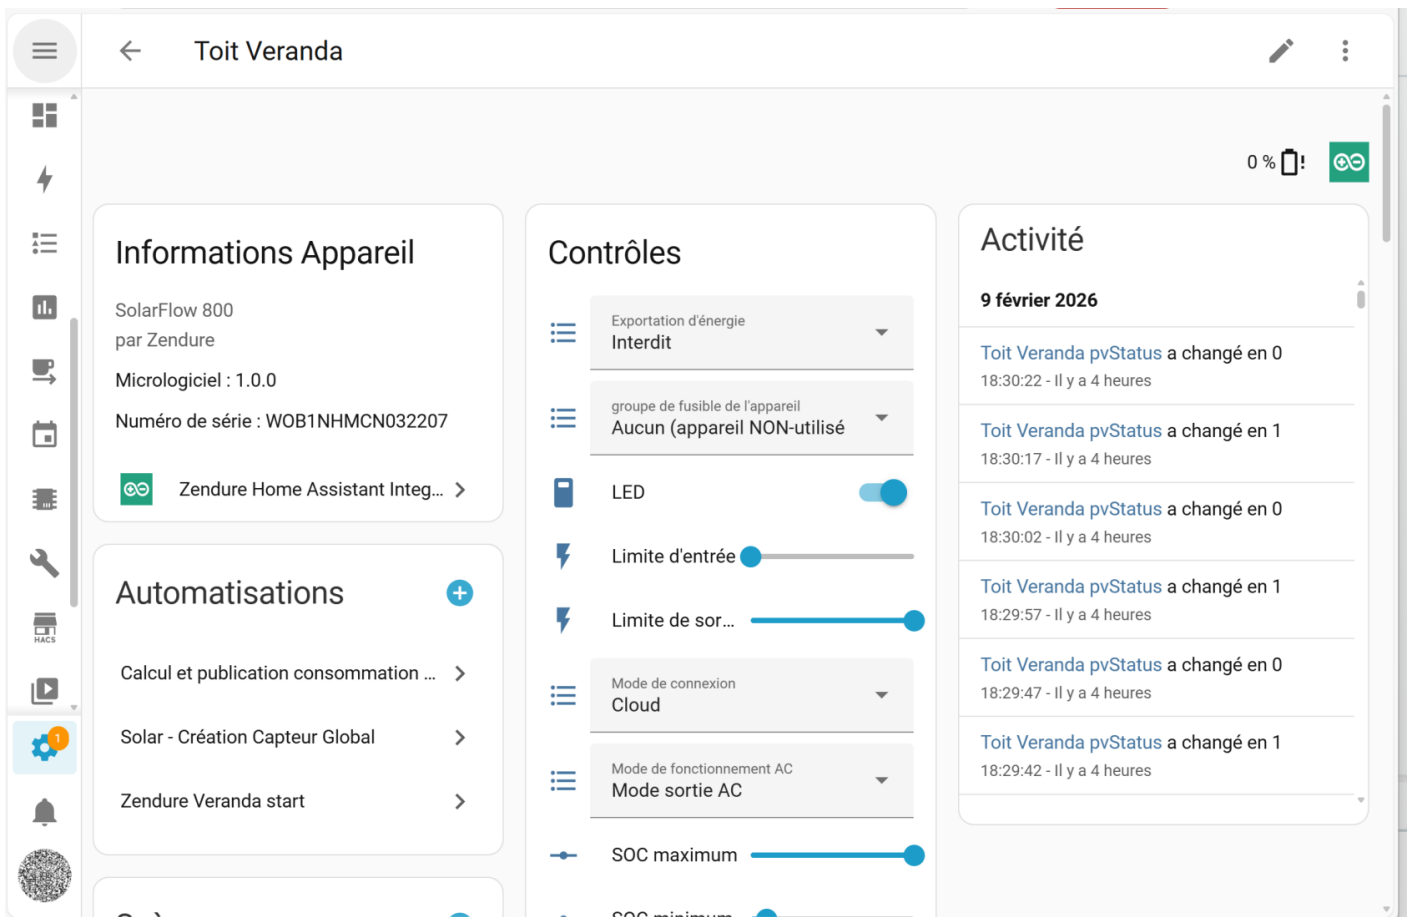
Toit Veranda

0 %

Informations Appareil

SolarFlow 800
par Zendure

Micrologiciel : 1.0.0

Numéro de série : WOB1NHMCN032207

Zendure Home Assistant Integ...

Automatisations

Calcul et publication consommation ...

Solar - Création Capteur Global

Zendure Veranda start

Contrôles

Exportation d'énergie
Interdit

groupe de fusible de l'appareil
Aucun (appareil NON-utilisé

LED

Limite d'entrée

Limite de sor...

Mode de connexion
Cloud

Mode de fonctionnement AC
Mode sortie AC

SOC maximum

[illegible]

Activité

9 février 2026

Toit Veranda pvStatus a changé en 0
18:30:22 - Il y a 4 heures

Toit Veranda pvStatus a changé en 1
18:30:17 - Il y a 4 heures

Toit Veranda pvStatus a changé en 0
18:30:02 - Il y a 4 heures

Toit Veranda pvStatus a changé en 1
18:29:57 - Il y a 4 heures

Toit Veranda pvStatus a changé en 0
18:29:47 - Il y a 4 heures

Toit Veranda pvStatus a changé en 1
18:29:42 - Il y a 4 heures

HACS

1